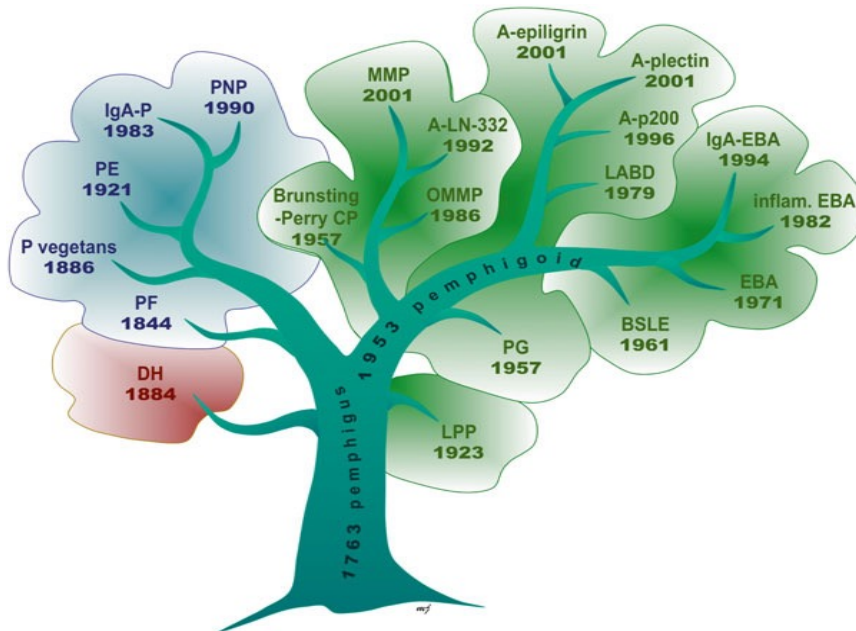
A-epiligrin
2001

A-plectin
2001

MMP
2001

A-LN-332
1992

A-p200
1996

IgA-EBA
1994

PNP
1990

IgA-P
1983

PE
1921

Brunsting -Perry CP
1957

OMMP
1986

LABD
1979

inflam. EBA
1982

P vegetans
1886

PF
1844

1953 pemphigoid

EBA
1971

BSLE
1961

PG
1957

DH
1884

LPP
1923

1763 pemphigus

mf